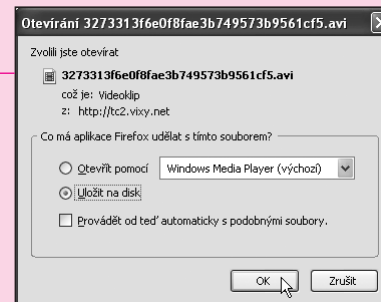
Otevírání 3273313f6e0f8fae3b749573b9561cf5.avi

Zvolili jste otevírat

3273313f6e0f8fae3b749573b9561cf5.avi

což je: Videoklip

z: http://tc2.vixy.net

Co má aplikace Firefox udělat s tímto souborem?

Otevřít pomocí Windows Media Player (výchozí)

Uložit na disk

Provádět od teď automaticky s podobnými soubory.

OK

Zrušit